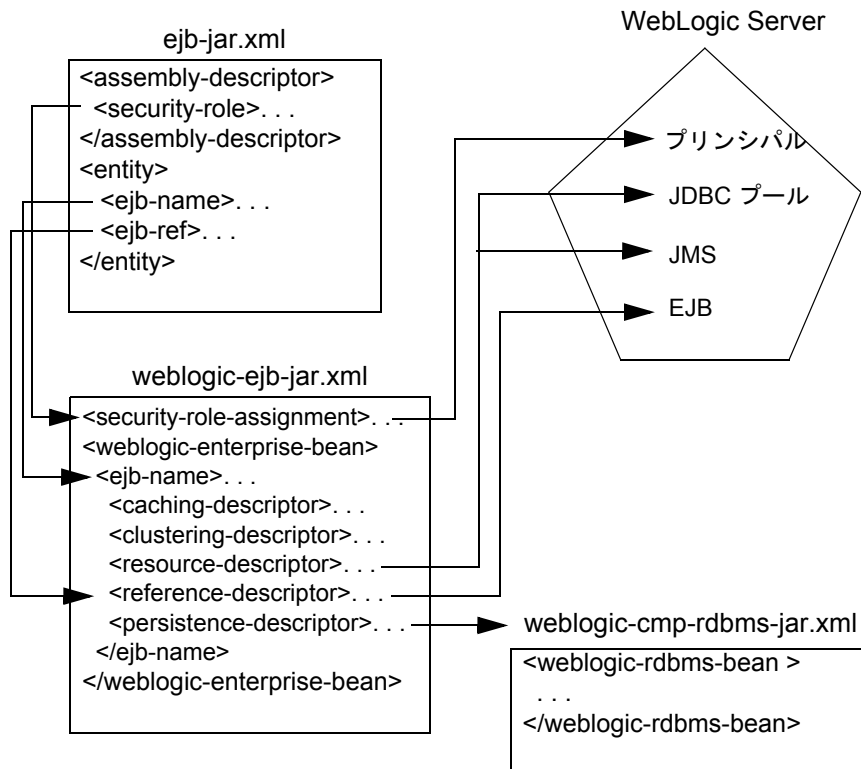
ejb-jar.xml

<assembly-descriptor>
<security-role>. . .
</assembly-descriptor>
<entity>
<ejb-name>. . .
<ejb-ref>. . .
</entity>

WebLogic Server

プリンシパル
JDBC プール
JMS
EJB

weblogic-ejb-jar.xml

<security-role-assignment>. . .
<weblogic-enterprise-bean>
<ejb-name>. . .
<caching-descriptor>. . .
<clustering-descriptor>. . .
<resource-descriptor>. . .
<reference-descriptor>. . .
<persistence-descriptor>. . .
</ejb-name>
</weblogic-enterprise-bean>

weblogic-cmp-rdbms-jar.xml

<weblogic-rdbms-bean >
. . .
</weblogic-rdbms-bean>